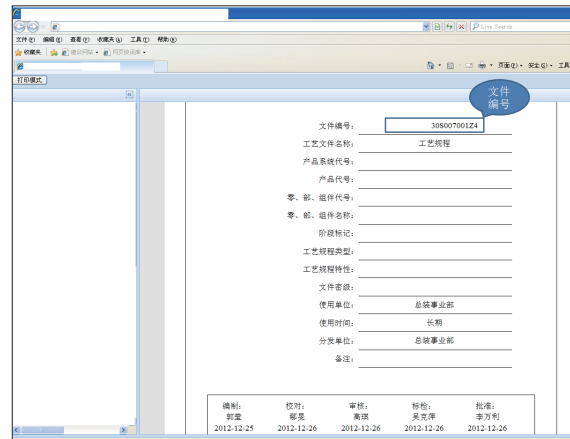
文件(F) 编辑(E) 查看(V) 收藏夹(A) 工具(T) 帮助(H)

Live Search

收藏夹 建议网站 网页快讯库

页面(P) 安全(S) 工具

打印模式

文件编号

文件编号: 30S007001Z4

工艺文件名称: 工艺规程

产品系统代号:

产品代号:

零、部、组件代号:

零、部、组件名称:

阶段标记:

工艺规程类型:

工艺规程特性:

文件密级:

使用单位: 总装事业部

使用时间: 长期

分发单位: 总装事业部

备注:

| 编制: | 校对: | 审核: | 标检: | 批准: |
|---|---|---|---|---|
| 郭霍 | 郁晃 | 高琪 | 吴克萍 | 李万利 |
| 2012-12-25 | 2012-12-26 | 2012-12-26 | 2012-12-26 | 2012-12-26 |